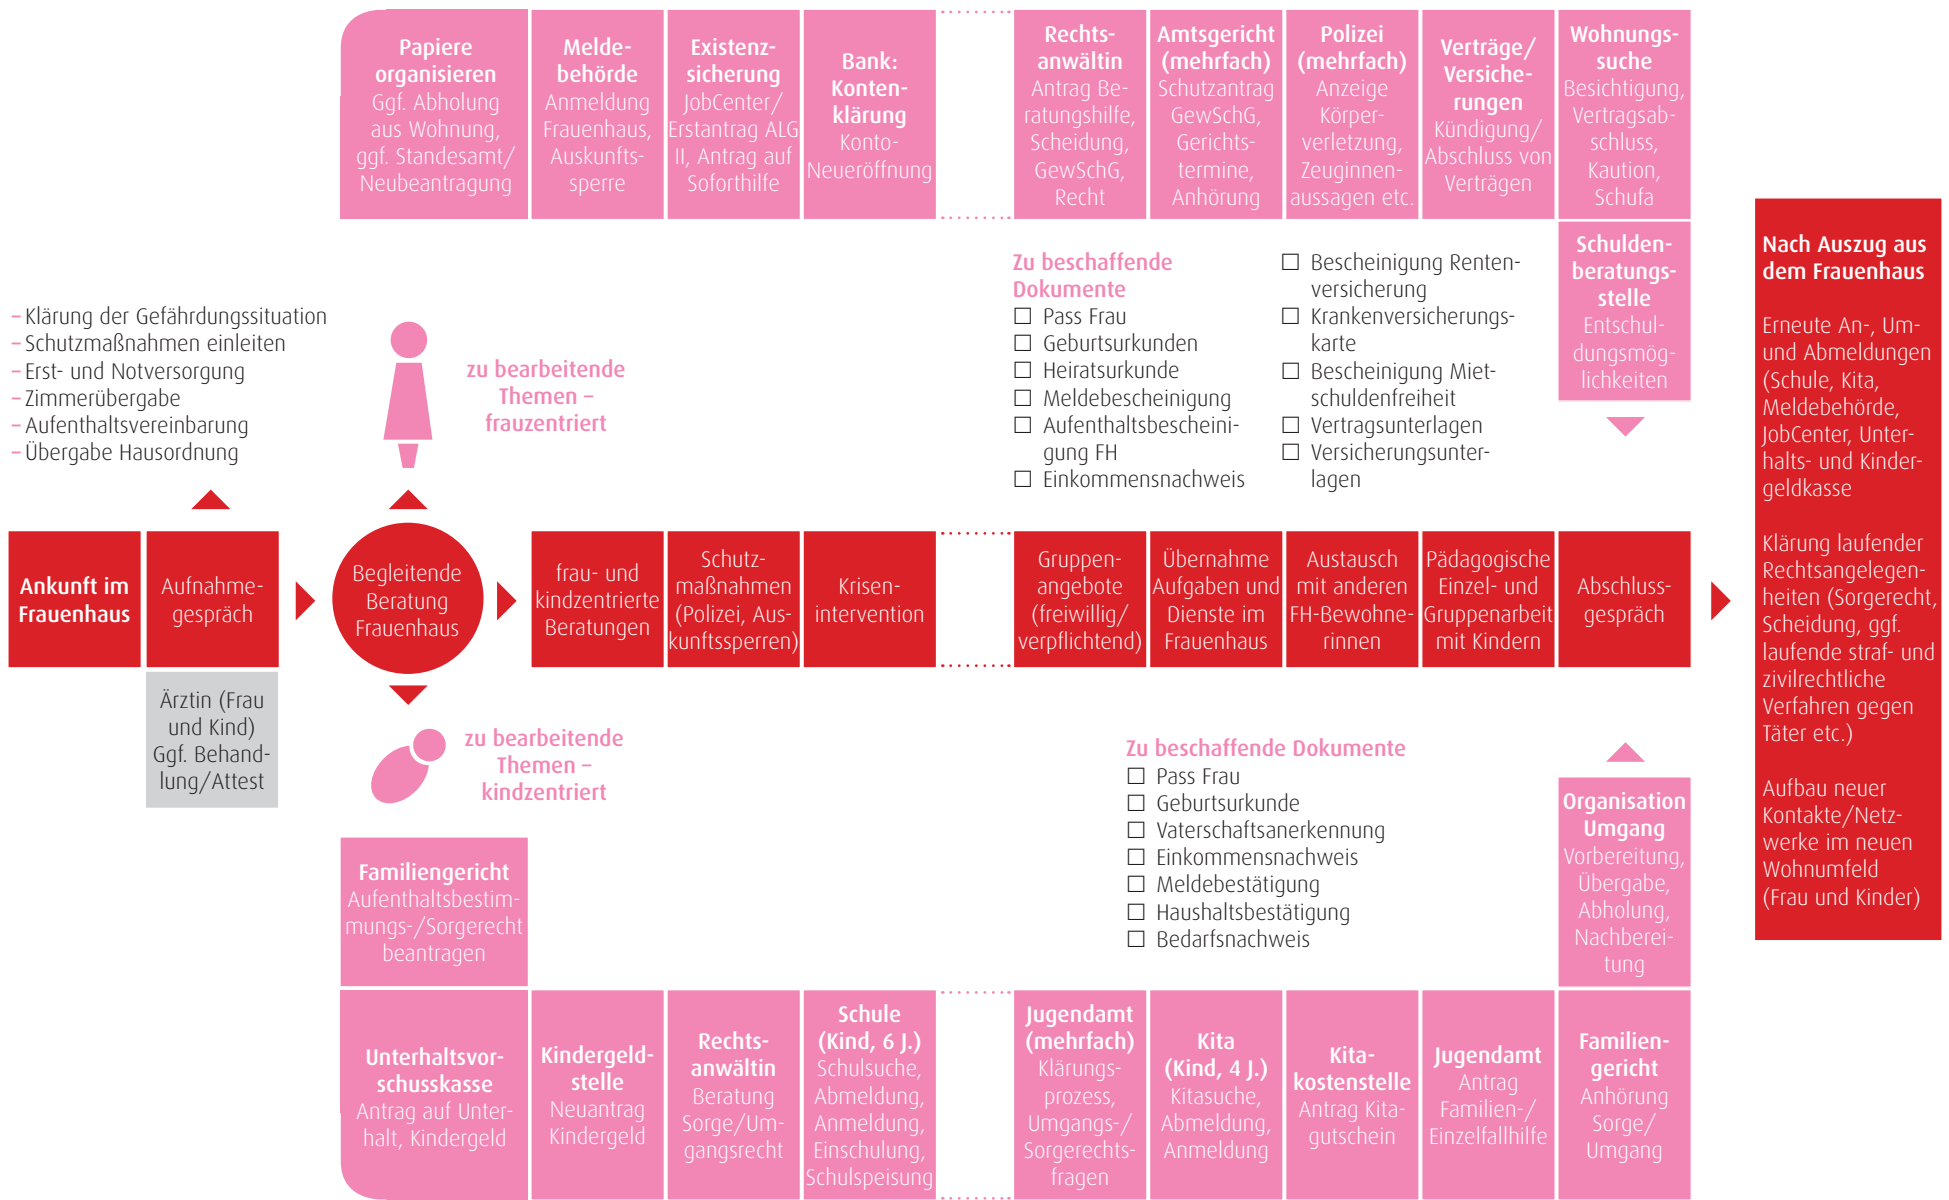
Papiere organisieren
Ggf. Abholung aus Wohnung, ggf. Standesamt/ Neubeantragung

Meldebehörde
Anmeldung Frauenhaus, Auskunftssperre

Existenzsicherung
JobCenter/ Erstantrag ALG II, Antrag auf Soforthilfe

Bank: Kontenklärung
Konto-Neueröffnung

Rechtsanwältin
Antrag Beratungshilfe, Scheidung, GewSchG, Recht

Amtsgericht (mehrfach)
Schutzantrag GewSchG, Gerichtstermine, Anhörung

Polizei (mehrfach)
Anzeige Körperverletzung, Zeuginnenaussagen etc.

Verträge/ Versicherungen
Kündigung/ Abschluss von Verträgen

Wohnungssuche
Besichtigung, Vertragsabschluss, Kaution, Schufa

Schuldenberatungsstelle
Entschuldungsmöglichkeiten

Zu beschaffende Dokumente
☐ Pass Frau
☐ Geburtsurkunden
☐ Heiratsurkunde
☐ Meldebescheinigung
☐ Aufenthaltsbescheinigung FH
☐ Einkommensnachweis
☐ Bescheinigung Rentenversicherung
☐ Krankenversicherungskarte
☐ Bescheinigung Mietschuldenfreiheit
☐ Vertragsunterlagen
☐ Versicherungsunterlagen

– Klärung der Gefährdungssituation
– Schutzmaßnahmen einleiten
– Erst- und Notversorgung
– Zimmerübergabe
– Aufenthaltsvereinbarung
– Übergabe Hausordnung

zu bearbeitende Themen – frauzentriert

Ankunft im Frauenhaus

Aufnahmegespräch

Begleitende Beratung Frauenhaus

frau- und kindzentrierte Beratungen

Schutzmaßnahmen (Polizei, Auskunftssperren)

Krisenintervention

Gruppenangebote (freiwillig/ verpflichtend)

Übernahme Aufgaben und Dienste im Frauenhaus

Austausch mit anderen FH-Bewohnerinnen

Pädagogische Einzel- und Gruppenarbeit mit Kindern

Abschlussgespräch

Nach Auszug aus dem Frauenhaus

Erneute An-, Um- und Abmeldungen (Schule, Kita, Meldebehörde, JobCenter, Unterhalts- und Kindergeldkasse

Klärung laufender Rechtsangelegenheiten (Sorgerecht, Scheidung, ggf. laufende straf- und zivilrechtliche Verfahren gegen Täter etc.)

Aufbau neuer Kontakte/Netzwerke im neuen Wohnumfeld (Frau und Kinder)

Ärztin (Frau und Kind) Ggf. Behandlung/Attest

zu bearbeitende Themen – kindzentriert

Zu beschaffende Dokumente
☐ Pass Frau
☐ Geburtsurkunde
☐ Vaterschaftsanerkennung
☐ Einkommensnachweis
☐ Meldebestätigung
☐ Haushaltsbestätigung
☐ Bedarfsnachweis

Organisation Umgang
Vorbereitung, Übergabe, Abholung, Nachbereitung

Familiengericht
Aufenthaltsbestimmungs-/Sorgerecht beantragen

Unterhaltsvorschusskasse
Antrag auf Unterhalt, Kindergeld

Kindergeldstelle
Neuantrag Kindergeld

Rechtsanwältin
Beratung Sorge/Umgangsrecht

Schule (Kind, 6 J.)
Schulsuche, Abmeldung, Anmeldung, Einschulung, Schulspeisung

Jugendamt (mehrfach)
Klärungsprozess, Umgangs-/Sorgerechtsfragen

Kita (Kind, 4 J.)
Kitasuche, Abmeldung, Anmeldung

Kitakostenstelle
Antrag Kitagutschein

Jugendamt
Antrag Familien-/ Einzelfallhilfe

Familiengericht
Anhörung Sorge/ Umgang